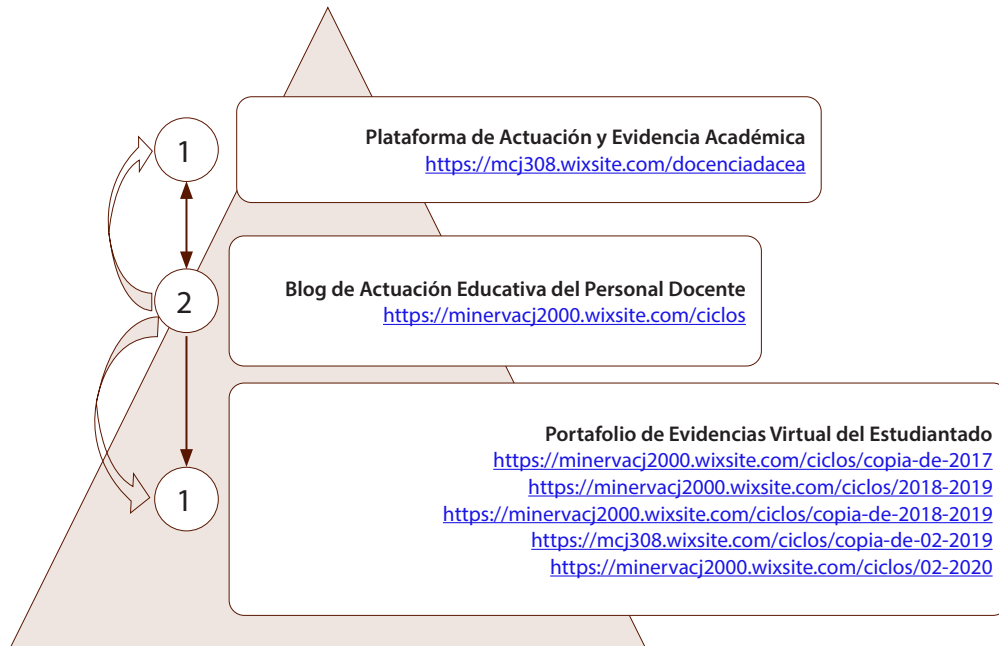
1

Plataforma de Actuación y Evidencia Académica
https://mcj308.wixsite.com/docenciadacea

2

Blog de Actuación Educativa del Personal Docente
https://minervacj2000.wixsite.com/ciclos

1

Portafolio de Evidencias Virtual del Estudiantado
https://minervacj2000.wixsite.com/ciclos/copia-de-2017
https://minervacj2000.wixsite.com/ciclos/2018-2019
https://minervacj2000.wixsite.com/ciclos/copia-de-2018-2019
https://mcj308.wixsite.com/ciclos/copia-de-02-2019
https://minervacj2000.wixsite.com/ciclos/02-2020